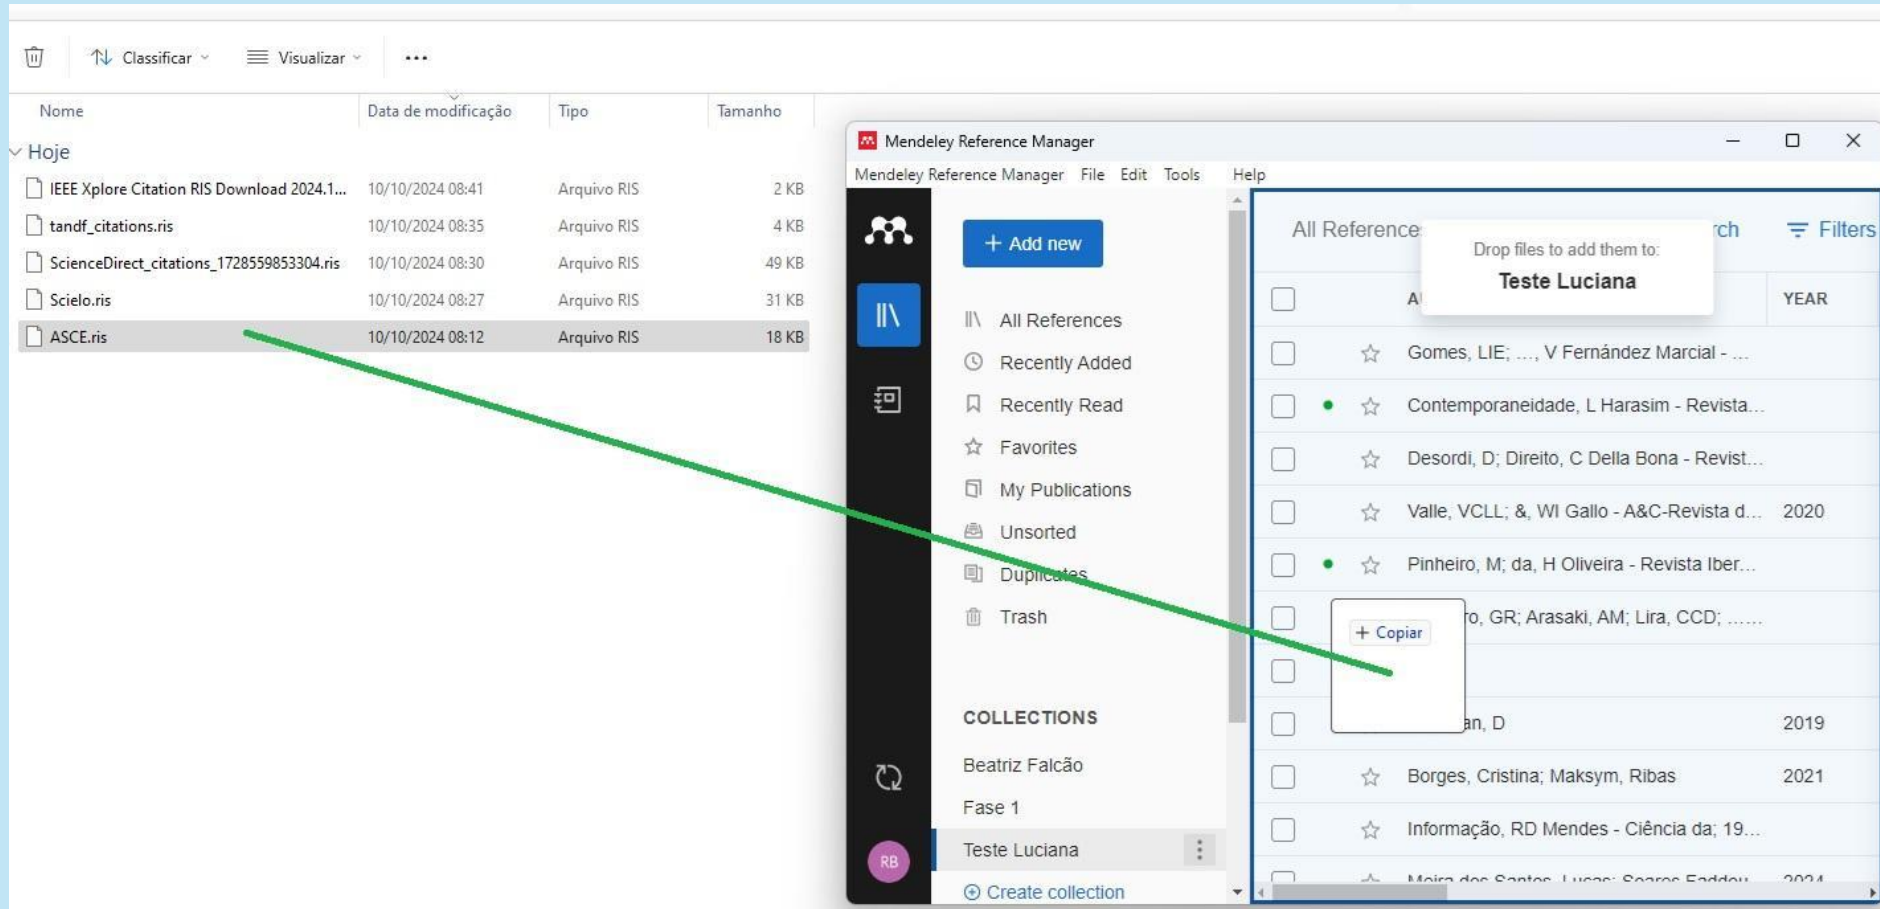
Classificar Visualizar ...

| Nome | Data de modificação | Tipo | Tamanho |
|---|---|---|---|
| Hoje | | | |
| IEEE Xplore Citation RIS Download 2024.1... | 10/10/2024 08:41 | Arquivo RIS | 2 KB |
| tandf_citations.ris | 10/10/2024 08:35 | Arquivo RIS | 4 KB |
| ScienceDirect_citations_1728559853304.ris | 10/10/2024 08:30 | Arquivo RIS | 49 KB |
| Scielo.ris | 10/10/2024 08:27 | Arquivo RIS | 31 KB |
| ASCE.ris | 10/10/2024 08:12 | Arquivo RIS | 18 KB |

Mendeley Reference Manager

Mendeley Reference Manager File Edit Tools Help

+ Add new

All References
Recently Added
Recently Read
Favorites
My Publications
Unsorted
Duplicates
Trash

COLLECTIONS
Beatriz Falcão
Fase 1
Teste Luciana
Create collection

RB

All Reference rch Filters

Drop files to add them to:
Teste Luciana

A YEAR

Gomes, LIE; ..., V Fernández Marcial - ...
Contemporaneidade, L Harasim - Revista...
Desordi, D; Direito, C Della Bona - Revist...
Valle, VCLL; &, WI Gallo - A&C-Revista d... 2020
Pinheiro, M; da, H Oliveira - Revista Iber...
+ Copiar
o, GR; Arasaki, AM; Lira, CCD; ......
an, D 2019
Borges, Cristina; Maksym, Ribas 2021
Informação, RD Mendes - Ciência da; 19...
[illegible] 2024